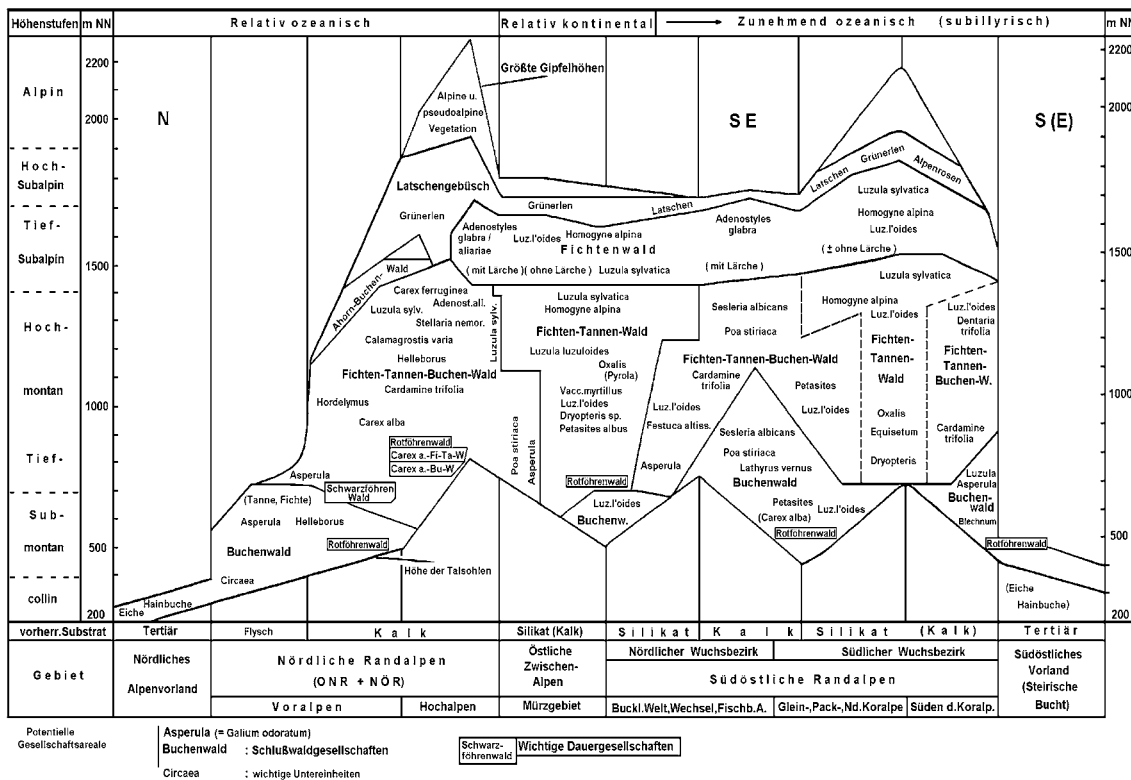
Höhenstufen | m NN | Relativ ozeanisch | Relativ kontinental | Zunehmend ozeanisch (subillyrisch) | m NN

Alpin
Hoch-Subalpin
Tief-Subalpin
Hoch-montan
Tief-montan
Sub-montan
collin

2200
2000
1500
1000
500
200

N

Größte Gipfelhöhen
Alpine u. pseudoalpine Vegetation
Latschengebüsch
Grünerlen
Ahorn-Buchen-Wald
Adenostyles glabra / alliariae
Luz.l'oides
Homogyne alpina
Fichtenwald
( mit Lärche )( ohne Lärche )
Luzula sylvatica
Carex ferruginea
Adenost.all.
Luzula sylv.
Stellaria nemor.
Calamagrostis varia
Helleborus
Fichten-Tannen-Buchen-Wald
Cardamine trifolia
Hordelymus
Carex alba
Rotföhrenwald
Carex a.-Fi-Ta-W
Carex a.-Bu-W
Asperula
Schwarzföhren Wald
(Tanne, Fichte)
Asperula
Helleborus
Buchenwald
Rotföhrenwald
Circaea
Höhe der Talsohlen
Eiche
Hainbuche
Luzula sylv.
Poa stiriaca
Asperula
Grünerlen
Latschen
Luzula sylvatica
Homogyne alpina
Fichten-Tannen-Wald
Luzula luzuloides
Oxalis (Pyrola)
Vacc.myrtillus
Luz.l'oides
Dryopteris sp.
Petasites albus
Rotföhrenwald
Luz.l'oides
Buchenw.

SE

Adenostyles glabra
(mit Lärche)
Sesleria albicans
Poa stiriaca
Fichten-Tannen-Buchen-Wald
Cardamine trifolia
Petasites
Luz.l'oides
Festuca altiss.
Asperula
Sesleria albicans
Poa stiriaca
Lathyrus vernus
Buchenwald
Petasites
(Carex alba)
Luz.l'oides
Rotföhrenwald
Latschen
Grünerlen
Alpenrosen
Luzula sylvatica
Homogyne alpina
Luz.l'oides
( ± ohne Lärche )
Luzula sylvatica
Homogyne alpina
Luz.l'oides
Fichten-Tannen-Wald
Oxalis
Equisetum
Dryopteris

S (E)

Luz.l'oides
Dentaria trifolia
Fichten-Tannen-Buchen-W.
Cardamine trifolia
Luzula
Asperula
Buchen-wald
Blechnum
Rotföhrenwald
(Eiche Hainbuche)

| vorherr.Substrat | Tertiär | Flysch | Kalk | | Silikat (Kalk) | Silikat | Kalk | Silikat | (Kalk) | Tertiär |
|---|---|---|---|---|---|---|---|---|---|---|
| Gebiet | Nördliches Alpenvorland | Nördliche Randalpen (ONR + NÖR) | | | Östliche Zwischen-Alpen | Nördlicher Wuchsbezirk | | Südlicher Wuchsbezirk | | Südöstliches Vorland (Steirische Bucht) |
| | | | | | | Südöstliche Randalpen | | | | |
| | | Voralpen | | Hochalpen | Mürzgebiet | Buckl.Welt,Wechsel,Fischb.A. | | Glein-,Pack-,Nd.Koralpe | Süden d.Koralp. | |

Potentielle Gesellschaftsareale
Asperula (= Galium odoratum)
Buchenwald : Schlußwaldgesellschaften
Circaea : wichtige Untereinheiten
Schwarzföhrenwald Wichtige Dauergesellschaften